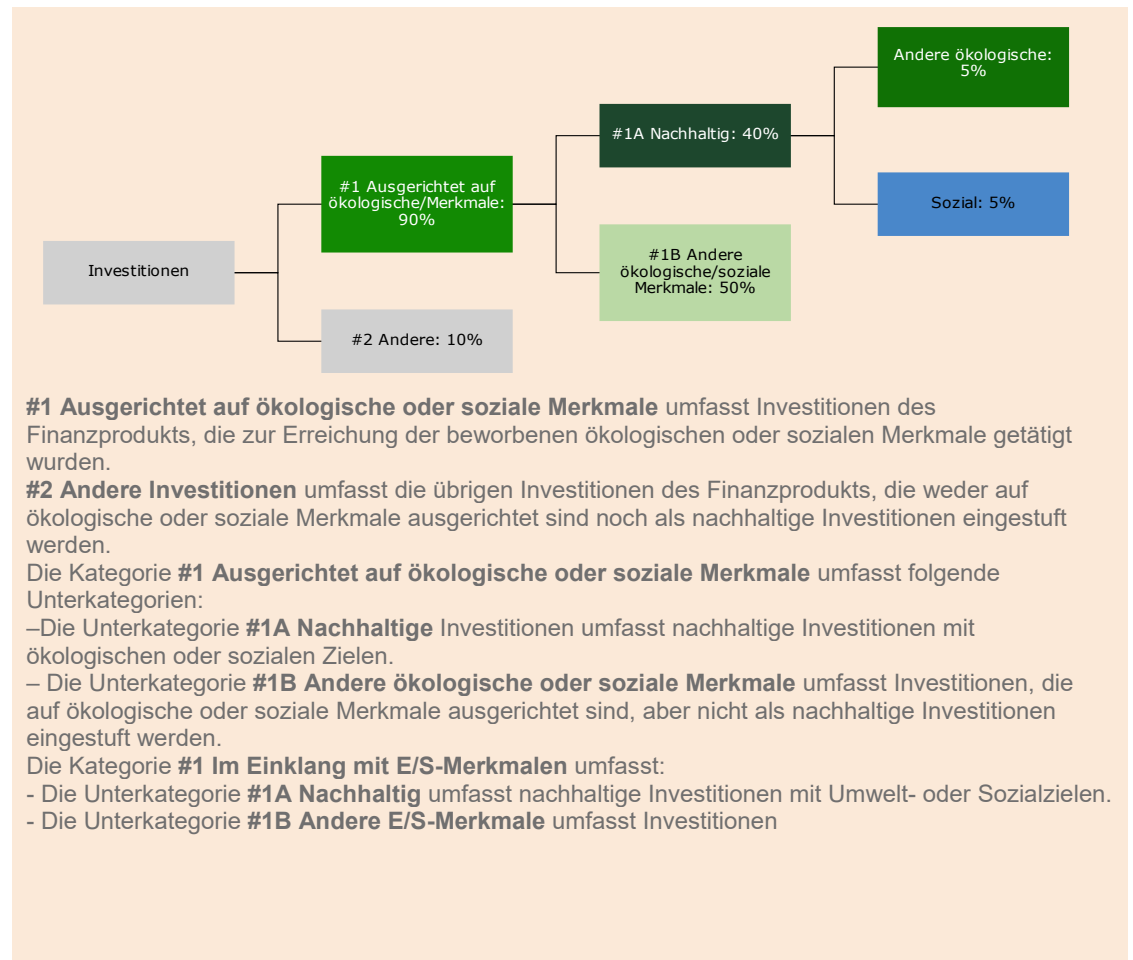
Investitionen

#1 Ausgerichtet auf ökologische/Merkmale: 90%

#2 Andere: 10%

#1A Nachhaltig: 40%

#1B Andere ökologische/soziale Merkmale: 50%

Andere ökologische: 5%

Sozial: 5%

**#1 Ausgerichtet auf ökologische oder soziale Merkmale** umfasst Investitionen des Finanzprodukts, die zur Erreichung der beworbenen ökologischen oder sozialen Merkmale getätigt wurden.
**#2 Andere Investitionen** umfasst die übrigen Investitionen des Finanzprodukts, die weder auf ökologische oder soziale Merkmale ausgerichtet sind noch als nachhaltige Investitionen eingestuft werden.
Die Kategorie **#1 Ausgerichtet auf ökologische oder soziale Merkmale** umfasst folgende Unterkategorien:
–Die Unterkategorie **#1A Nachhaltige** Investitionen umfasst nachhaltige Investitionen mit ökologischen oder sozialen Zielen.
– Die Unterkategorie **#1B Andere ökologische oder soziale Merkmale** umfasst Investitionen, die auf ökologische oder soziale Merkmale ausgerichtet sind, aber nicht als nachhaltige Investitionen eingestuft werden.
Die Kategorie **#1 Im Einklang mit E/S-Merkmalen** umfasst:
- Die Unterkategorie **#1A Nachhaltig** umfasst nachhaltige Investitionen mit Umwelt- oder Sozialzielen.
- Die Unterkategorie **#1B Andere E/S-Merkmale** umfasst Investitionen